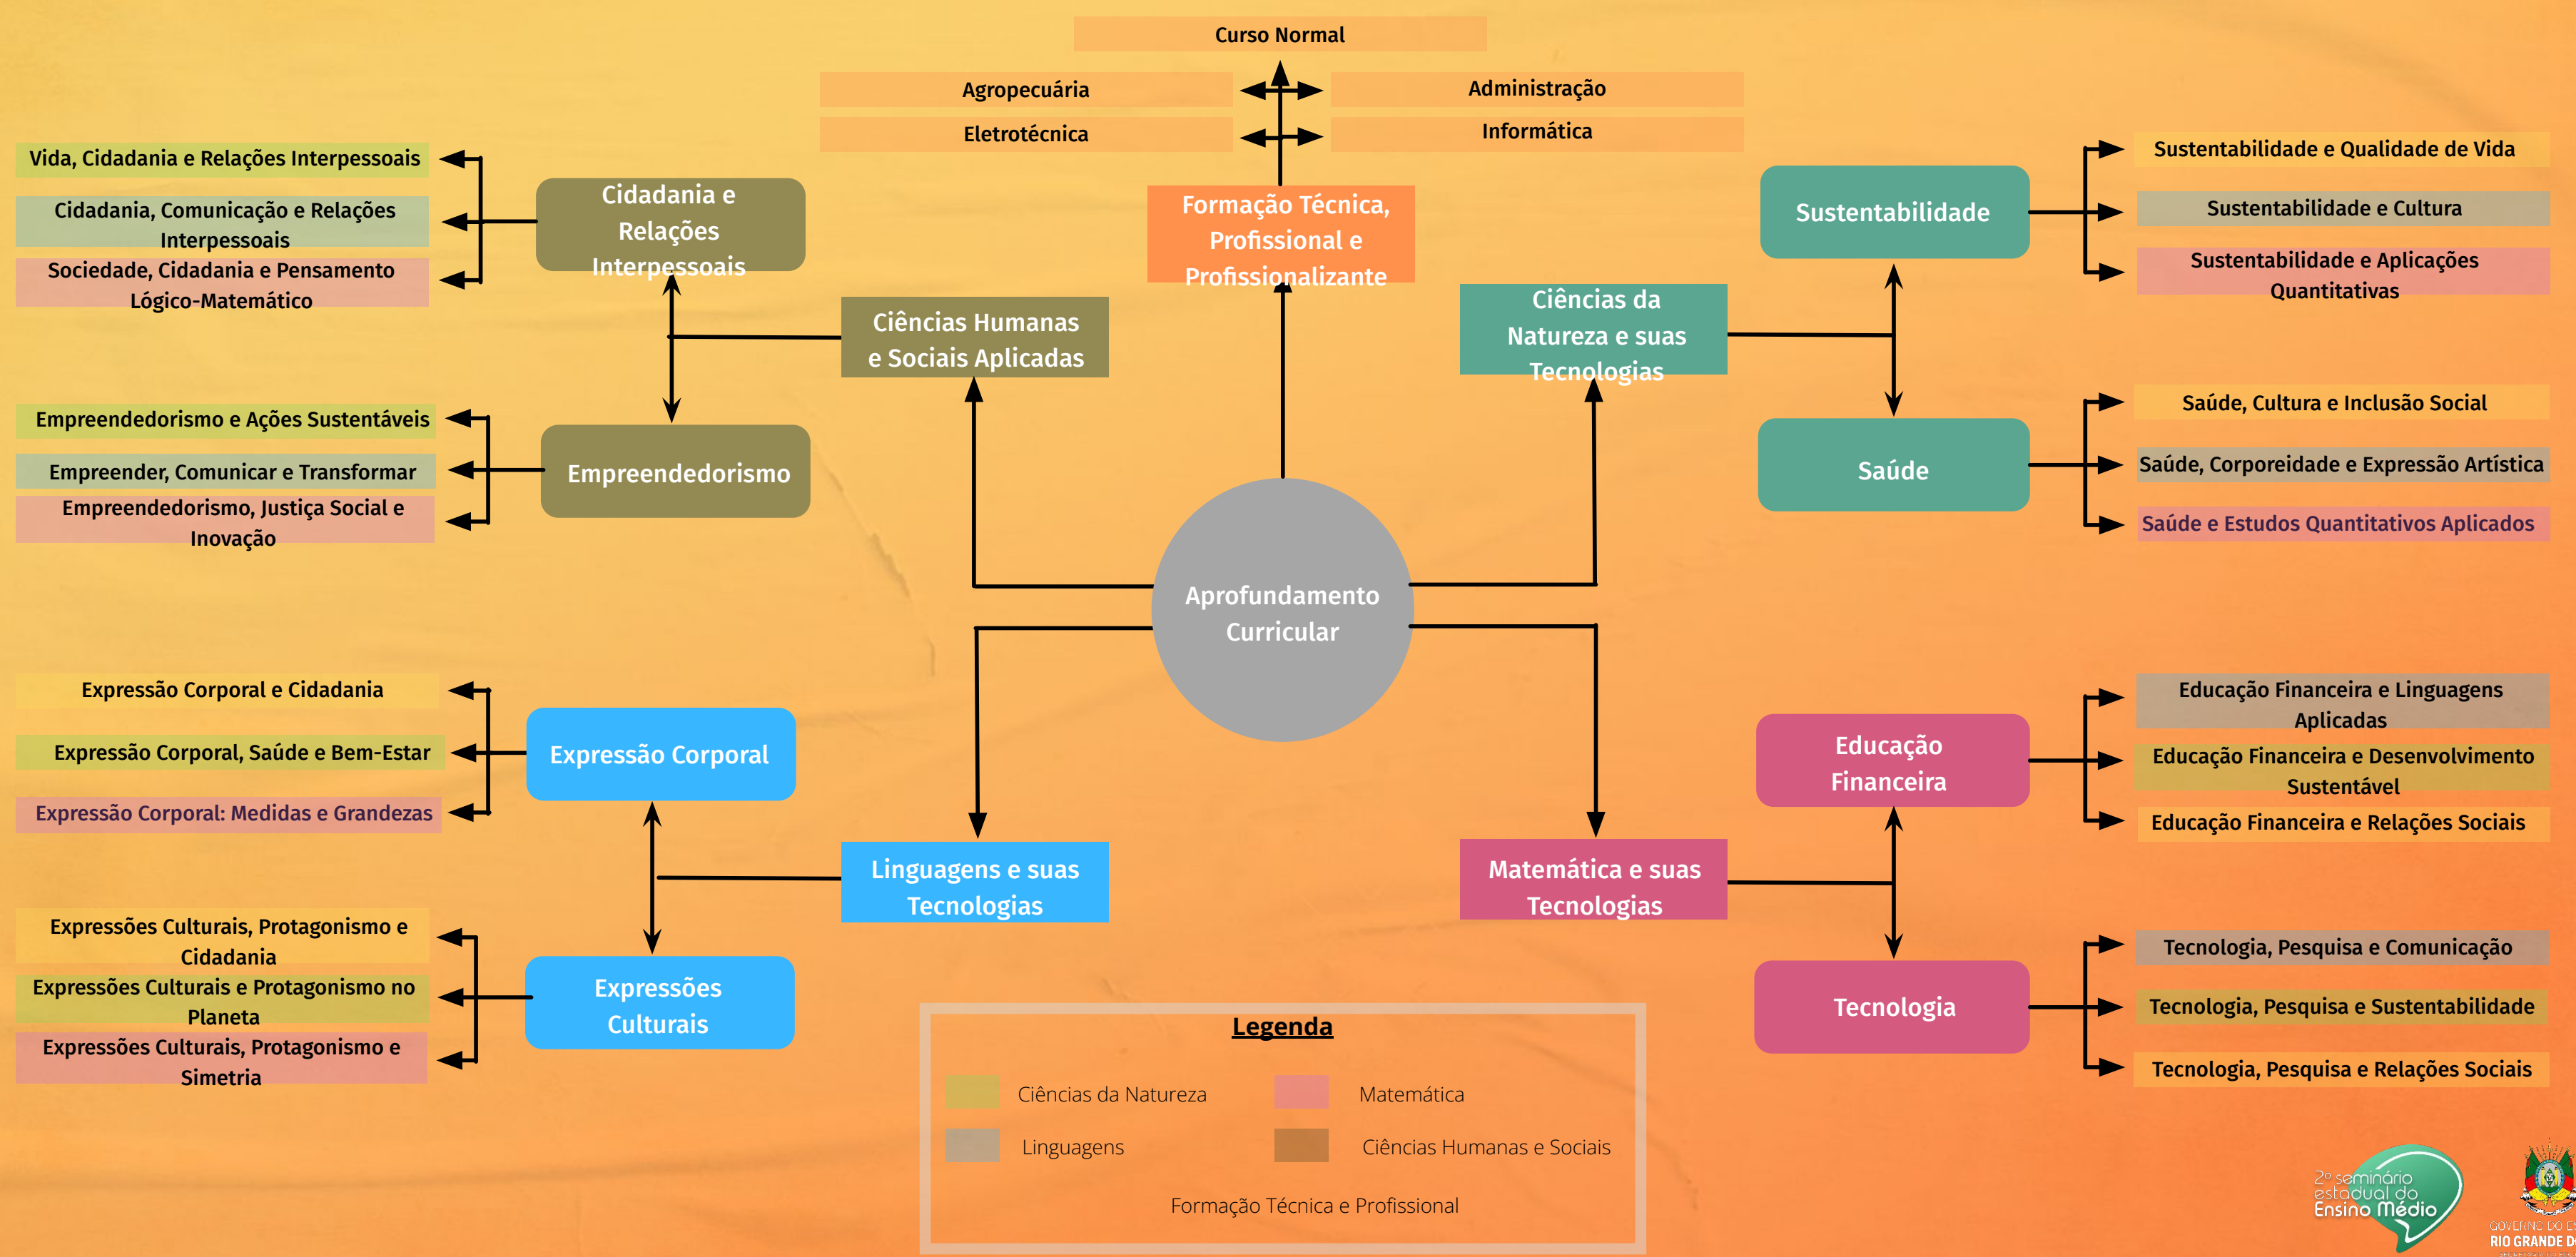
Curso Normal

Agropecuária

Administração

Eletrotécnica

Informática

Formação Técnica, Profissional e Profissionalizante

Vida, Cidadania e Relações Interpessoais

Cidadania, Comunicação e Relações Interpessoais

Sociedade, Cidadania e Pensamento Lógico-Matemático

Cidadania e Relações Interpessoais

Ciências Humanas e Sociais Aplicadas

Empreendedorismo e Ações Sustentáveis

Empreender, Comunicar e Transformar

Empreendedorismo, Justiça Social e Inovação

Empreendedorismo

Ciências da Natureza e suas Tecnologias

Sustentabilidade

Sustentabilidade e Qualidade de Vida

Sustentabilidade e Cultura

Sustentabilidade e Aplicações Quantitativas

Saúde

Saúde, Cultura e Inclusão Social

Saúde, Corporeidade e Expressão Artística

Saúde e Estudos Quantitativos Aplicados

Aprofundamento Curricular

Expressão Corporal e Cidadania

Expressão Corporal, Saúde e Bem-Estar

Expressão Corporal: Medidas e Grandezas

Expressão Corporal

Linguagens e suas Tecnologias

Expressões Culturais, Protagonismo e Cidadania

Expressões Culturais e Protagonismo no Planeta

Expressões Culturais, Protagonismo e Simetria

Expressões Culturais

Matemática e suas Tecnologias

Educação Financeira

Educação Financeira e Linguagens Aplicadas

Educação Financeira e Desenvolvimento Sustentável

Educação Financeira e Relações Sociais

Tecnologia

Tecnologia, Pesquisa e Comunicação

Tecnologia, Pesquisa e Sustentabilidade

Tecnologia, Pesquisa e Relações Sociais

Legenda

Ciências da Natureza
Matemática
Linguagens
Ciências Humanas e Sociais
Formação Técnica e Profissional

2º seminário estadual do Ensino Médio

GOVERNO DO E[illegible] RIO GRANDE D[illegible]